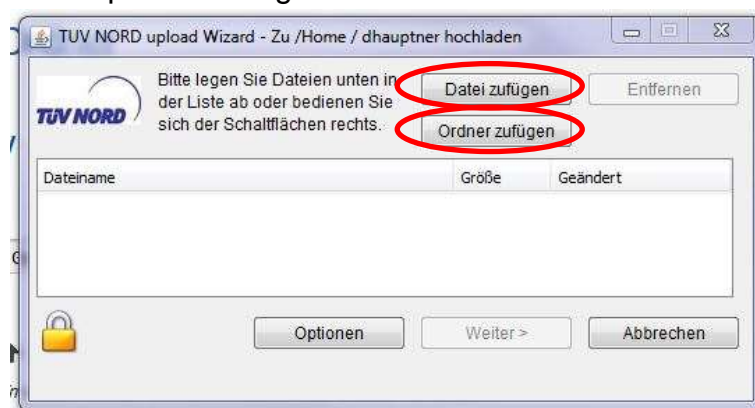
TUV NORD upload Wizard - Zu /Home / dhauptner hochladen

TÜV NORD

Bitte legen Sie Dateien unten in der Liste ab oder bedienen Sie sich der Schaltflächen rechts.

Datei zufügen

Entfernen

Ordner zufügen

| Dateiname | Größe | Geändert |
|---|---|---|

Optionen

Weiter >

Abbrechen